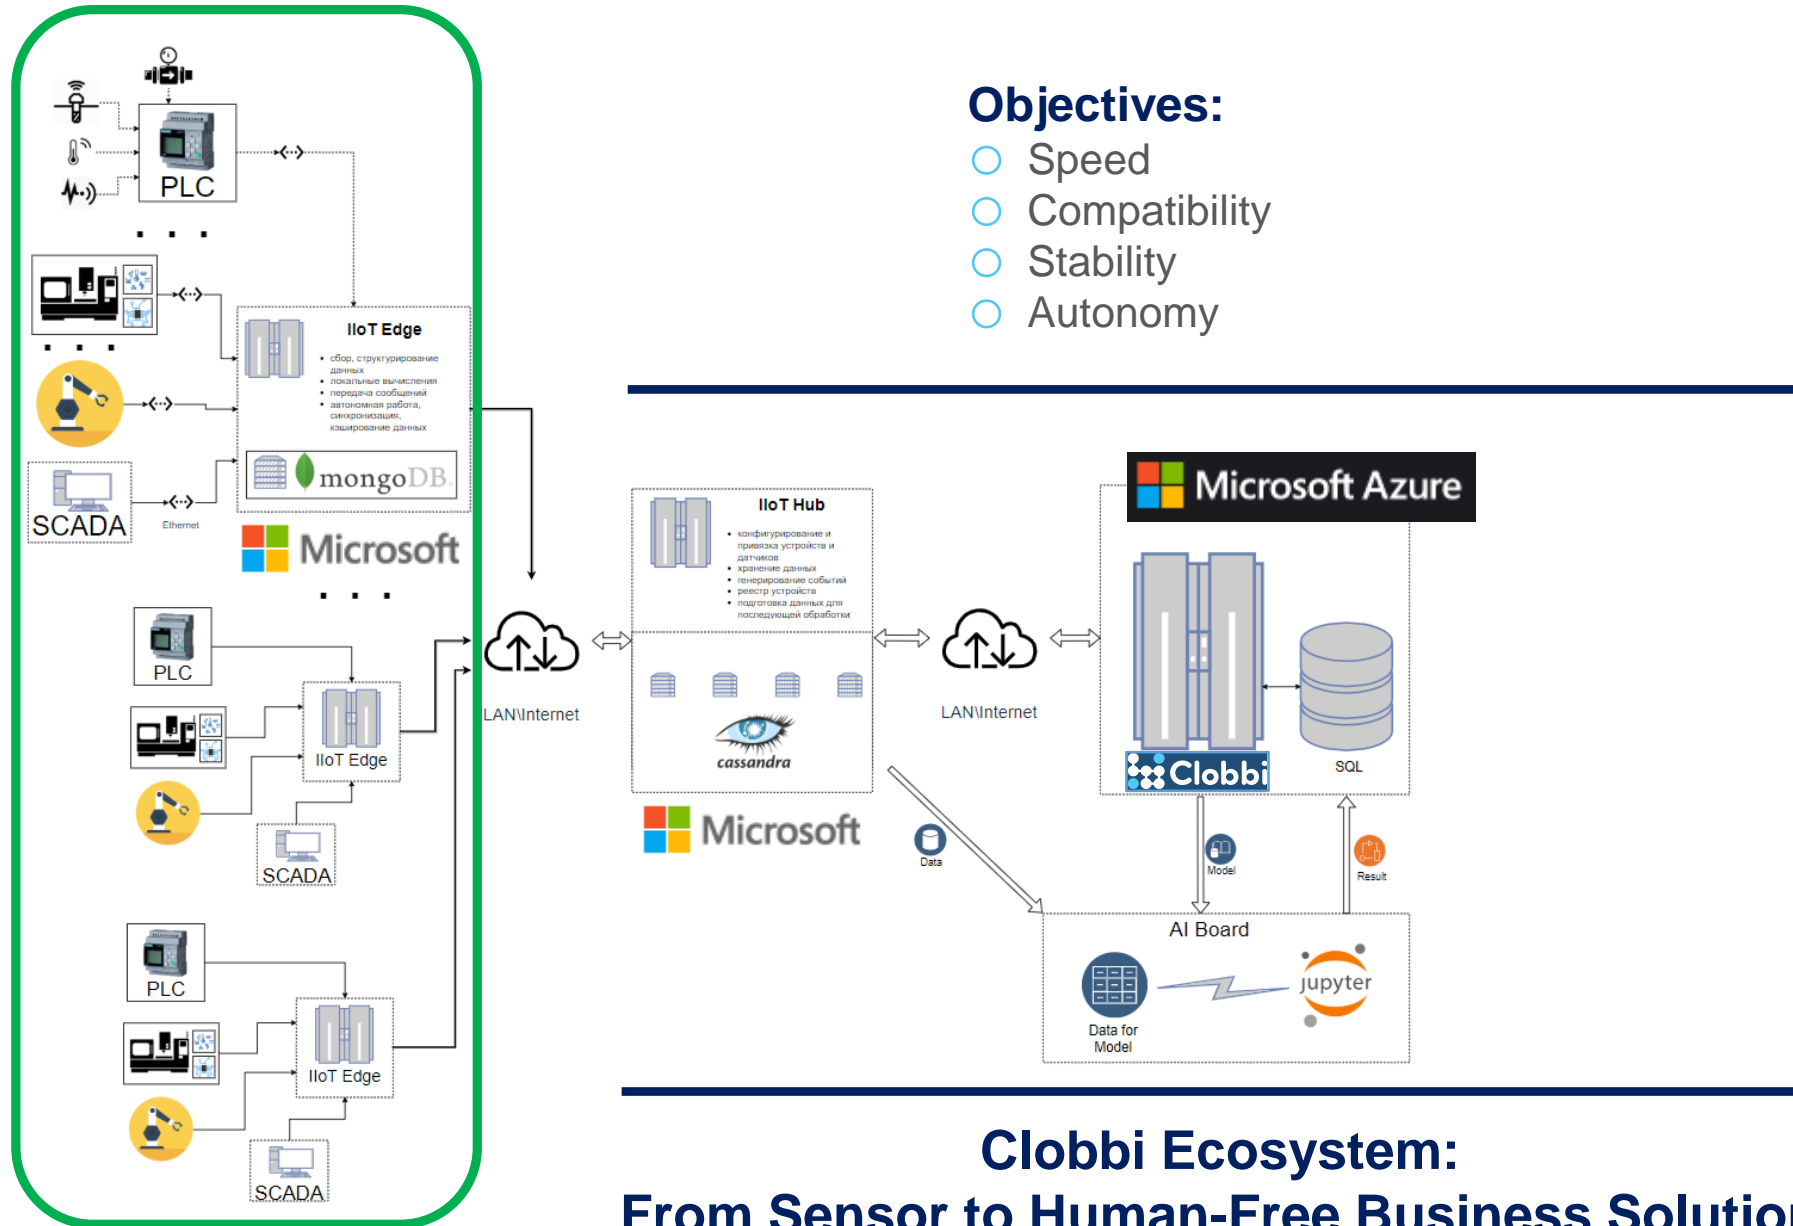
PLC

IIoT Edge
• сбор, структурирование данных
• локальные вычисления
• передача сообщений
• автономная работа, синхронизация, кэширование данных

mongoDB.

SCADA

Ethernet

Microsoft

PLC

IIoT Edge

SCADA

PLC

IIoT Edge

SCADA

Objectives:
Speed
Compatibility
Stability
Autonomy

LAN\Internet

IIoT Hub
• конфигурирование и привязка устройств и датчиков
• хранение данных
• генерирование событий
• реестр устройств
• подготовка данных для последующей обработки

cassandra

Microsoft

LAN\Internet

Microsoft Azure

Clobbi

SQL

Data

Model

Result

AI Board

Data for Model

jupyter

Clobbi Ecosystem:
From Sensor to Human-Free Business Solutio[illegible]